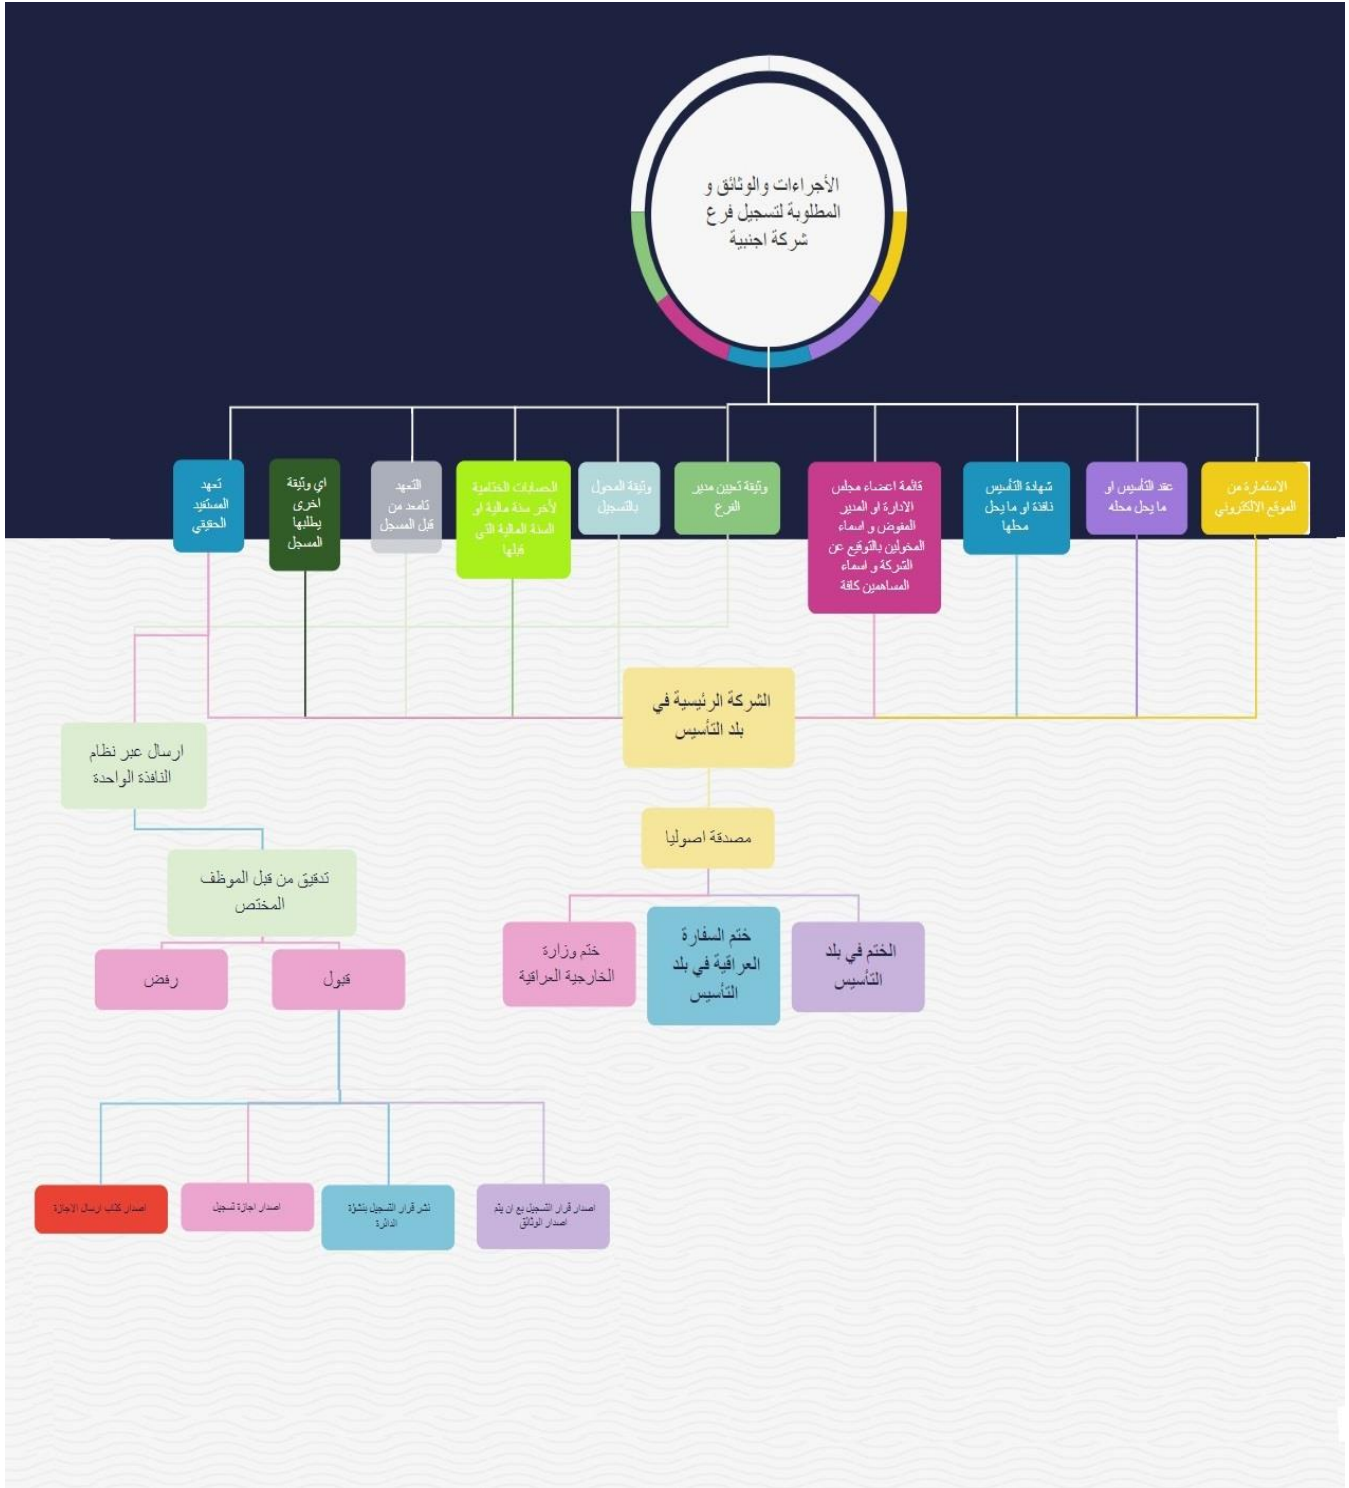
الأجراءات والوثائق و المطلوبة لتسجيل فرع شركة اجنبية

الاستمارة من الموقع الالكتروني

عقد التأسيس او ما يحل محله

شهادة التأسيس نافذة او ما يحل محلها

قائمة اعضاء مجلس الادارة او المدير المفوض و اسماء المخولين بالتوقيع عن الشركة و اسماء المساهمين كافة

وثيقة تعيين مدير الفرع

وثيقة المخول بالتسجيل

الحسابات الختامية لأخر مدة مالية او السنة المالية التي قبلها

التعهد نامعد من قبل المسجل

اي وثيقة اخرى يطلبها المسجل

تعهد المستفيد الحقيقي

الشركة الرئيسية في بلد التأسيس

مصدقة اصوليا

الختم في بلد التأسيس

ختم السفارة العراقية في بلد التأسيس

ختم وزارة الخارجية العراقية

ارسال عبر نظام النافذة الواحدة

تدقيق من قبل الموظف المختص

قبول

رفض

اصدار قرار التسجيل بع ان يتم اصدار الوثائق

نشر قرار التسجيل بنشرة الدائرة

اصدار اجازة تسجيل

اصدار كتاب ارسال الاجازة